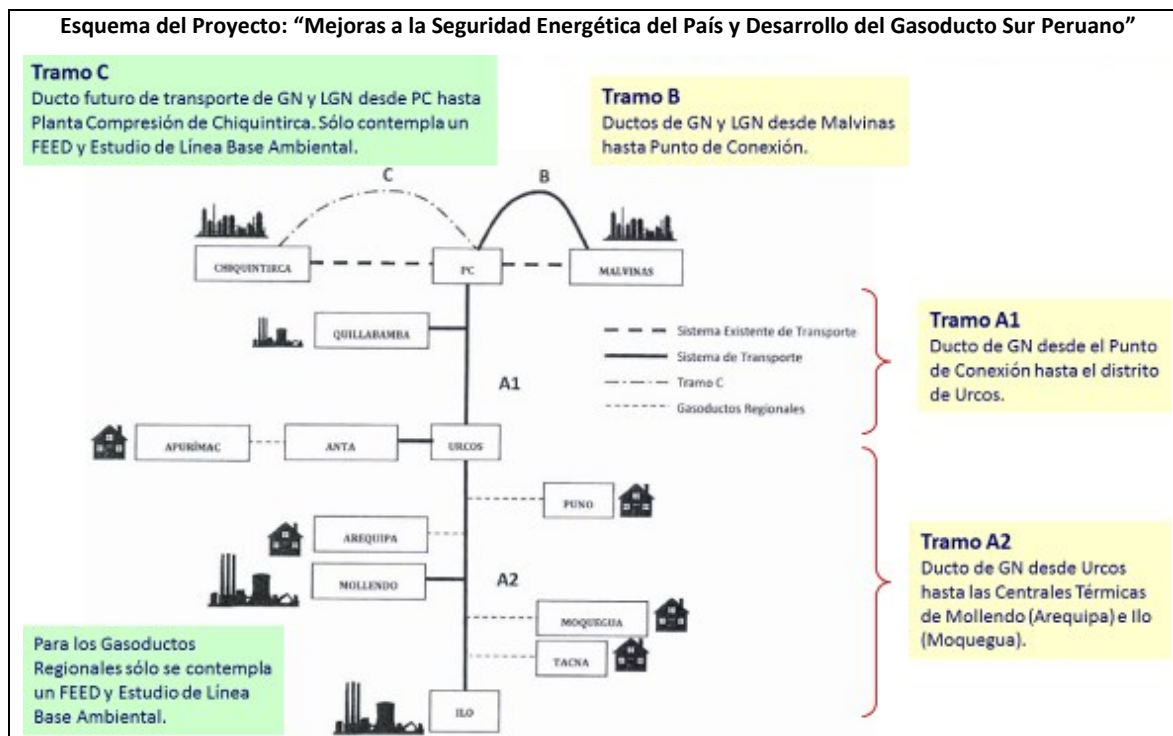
Esquema del Proyecto: “Mejoras a la Seguridad Energética del País y Desarrollo del Gasoducto Sur Peruano”

Tramo C
Ducto futuro de transporte de GN y LGN desde PC hasta Planta Compresión de Chiquintirca. Sólo contempla un FEED y Estudio de Línea Base Ambiental.

Tramo B
Ductos de GN y LGN desde Malvinas hasta Punto de Conexión.

C

B

CHIQUINTIRCA

PC

MALVINAS

QUILLABAMBA

Sistema Existente de Transporte
Sistema de Transporte
Tramo C
Gasoductos Regionales

Tramo A1
Ducto de GN desde el Punto de Conexión hasta el distrito de Urcos.

A1

APURÍMAC

ANTA

URCOS

PUNO

AREQUIPA

MOLLENDO

A2

Tramo A2
Ducto de GN desde Urcos hasta las Centrales Térmicas de Mollendo (Arequipa) e Ilo (Moquegua).

MOQUEGUA

TACNA

Para los Gasoductos Regionales sólo se contempla un FEED y Estudio de Línea Base Ambiental.

ILO